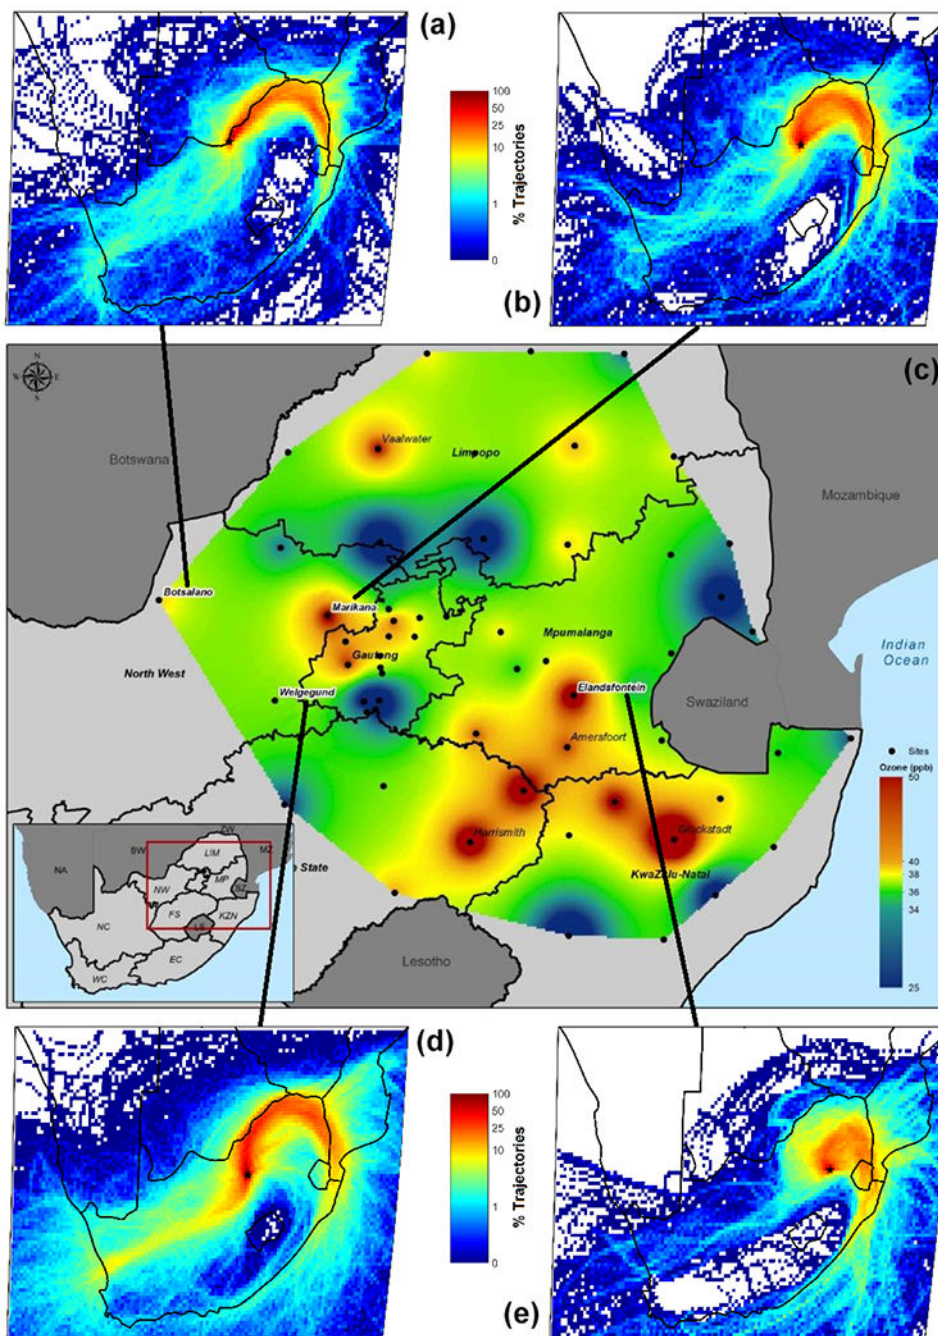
(a)

100
50
25
10
1
0
% Trajectories

(b)

(c)

Botswana

Vaalwater

Limpopo

Mozambique

Botsalano

Marikana

Gauteng

Mpumalanga

Indian Ocean

North West

Welgegund

Elandsfontein

Swaziland

Amersfoort

Sites

Ozone (ppb)
50
40
38
36
34
25

Harrismith

Glückstadt

KwaZulu-Natal

State

Lesotho

NA
BW
LIM
MZ
NW
MP
SZ
NC
FS
KZN
LS
EC
WC

(d)

100
50
25
10
1
0
% Trajectories

(e)